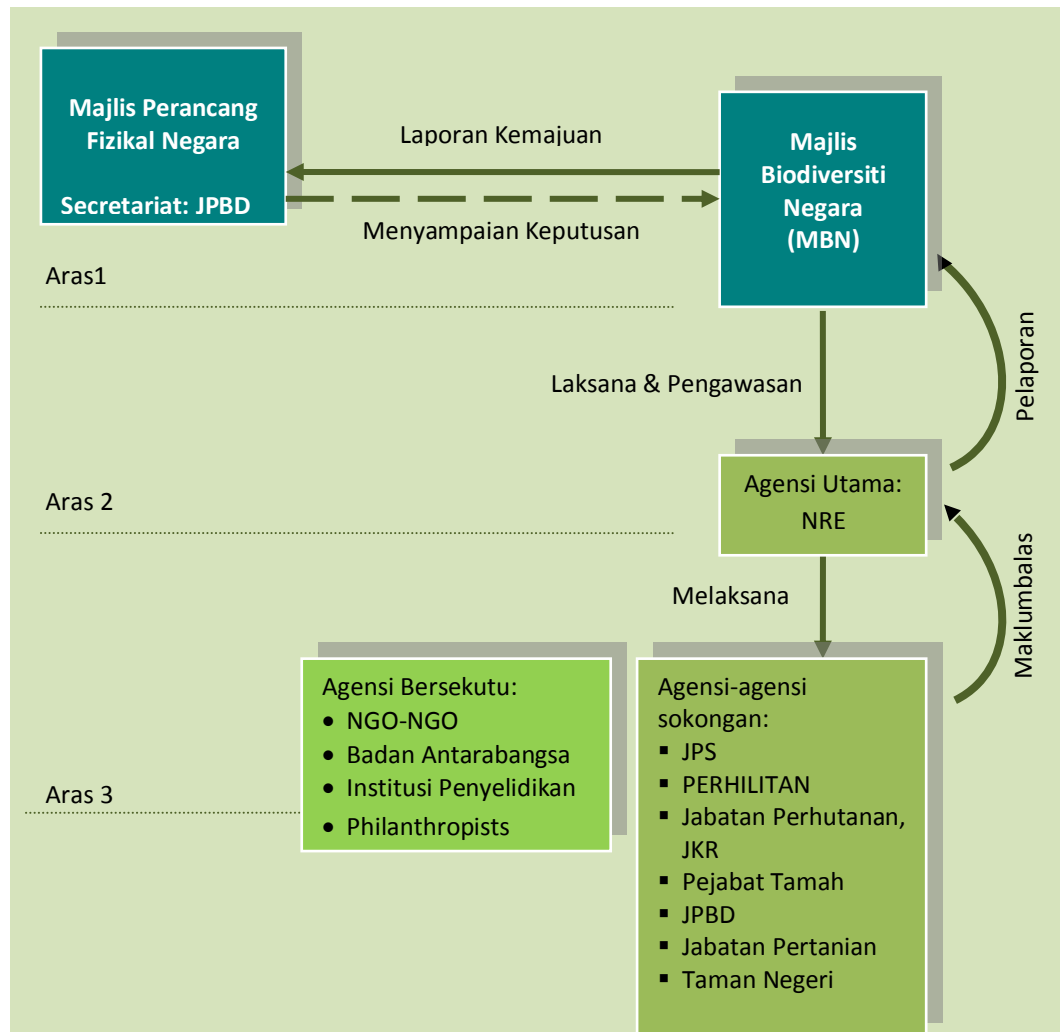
Majlis Perancang Fizikal Negara

Secretariat: JPBD

Laporan Kemajuan

Menyampaian Keputusan

Majlis Biodiversiti Negara (MBN)

Aras1

Laksana & Pengawasan

Pelaporan

Aras 2

Agensi Utama: NRE

Maklumbalas

Melaksana

Agensi Bersekutu:
- NGO-NGO
- Badan Antarabangsa
- Institusi Penyelidikan
- Philanthropists

Aras 3

Agensi-agensi sokongan:
- JPS
- PERHILITAN
- Jabatan Perhutanan, JKR
- Pejabat Tamah
- JPBD
- Jabatan Pertanian
- Taman Negeri